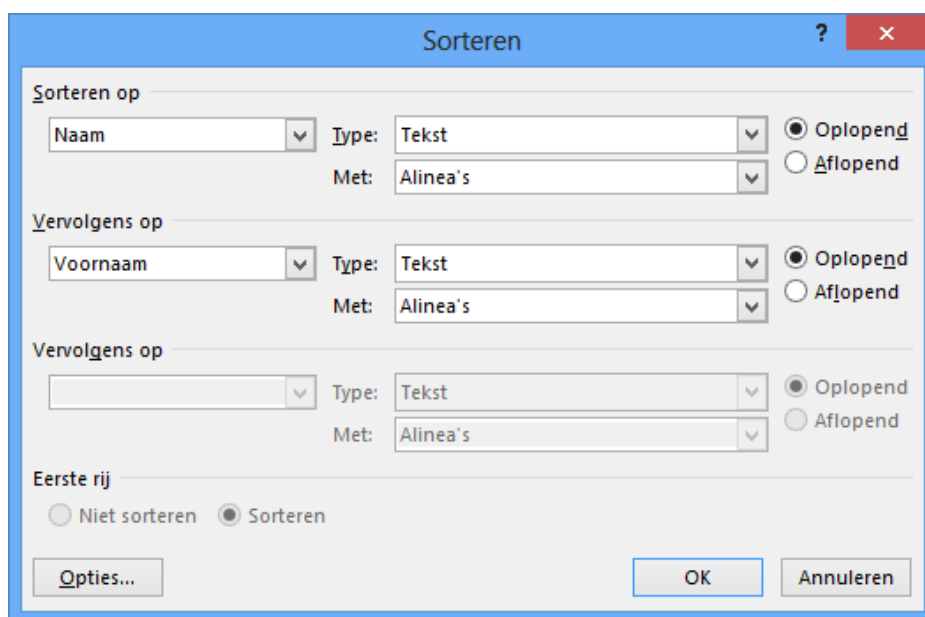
Sorteren

?

×

Sorteren op

Naam

Type: Tekst

Met: Alinea's

Oplopend

Aflopend

Vervolgens op

Voornaam

Type: Tekst

Met: Alinea's

Oplopend

Aflopend

Vervolgens op

Type: Tekst

Met: Alinea's

Oplopend

Aflopend

Eerste rij

Niet sorteren

Sorteren

Opties...

OK

Annuleren